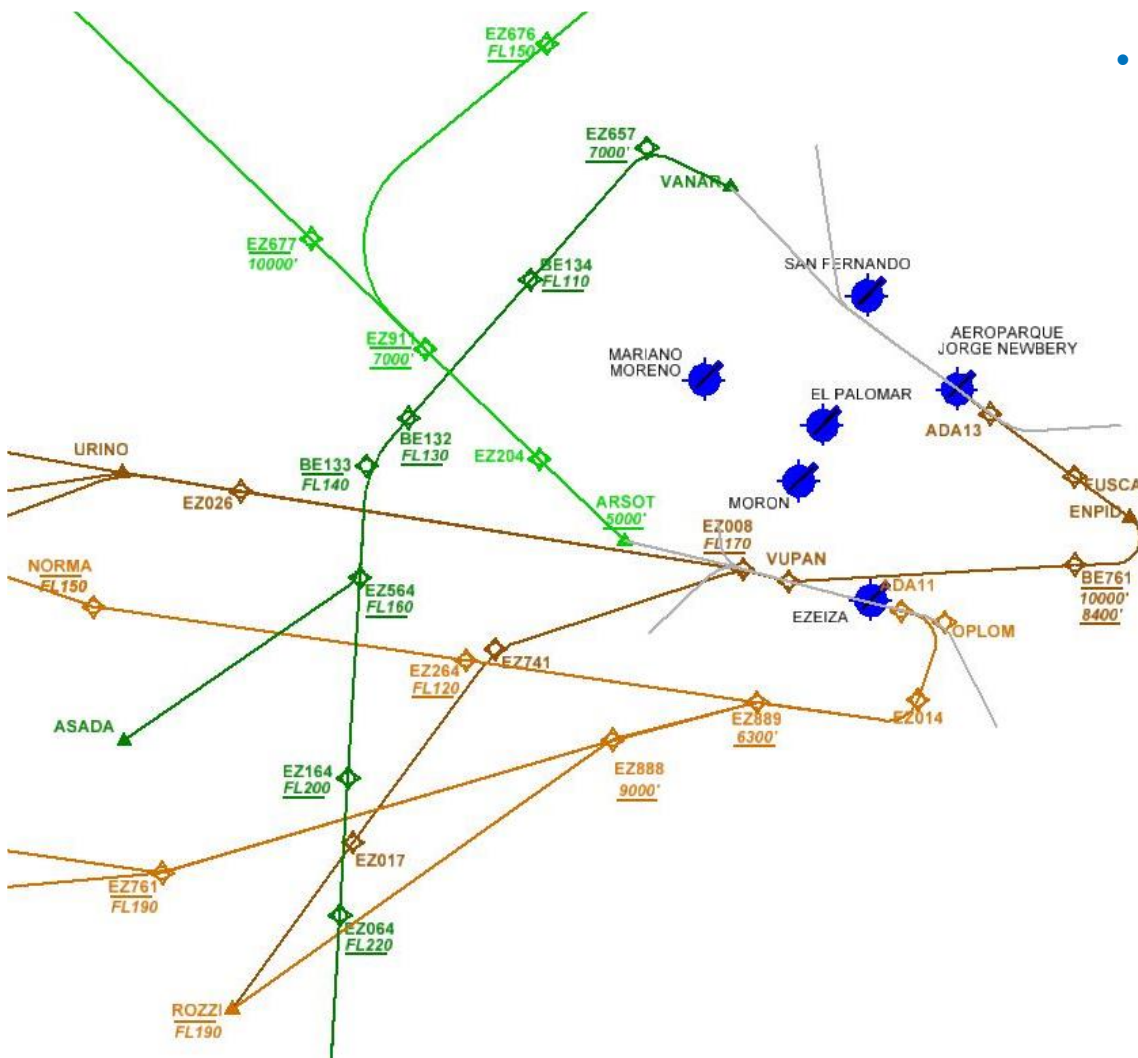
EZ676
FL150

EZ657
7000'

VANAR

EZ677
10000'

BE134
FL110

SAN FERNANDO

EZ911
7000'

AEROPARQUE
JORGE NEWBERY

MARIANO
MORENO

EL PALOMAR

ADA13

BE132
FL130

URINO

BE133
FL140

EZ204

EUSCA

EZ026

MORON

ARSOT
5000'

ENPID

EZ008
FL170

NORMA
FL150

VUPAN

EZ564
FL160

ADA11

BE761
10000'
8400'

EZEIZA

OPLOM

EZ264
FL120

EZ741

EZ014

EZ889
6300'

ASADA

EZ888
9000'

EZ164
FL200

EZ017

EZ761
FL190

EZ064
FL220

ROZZI
FL190